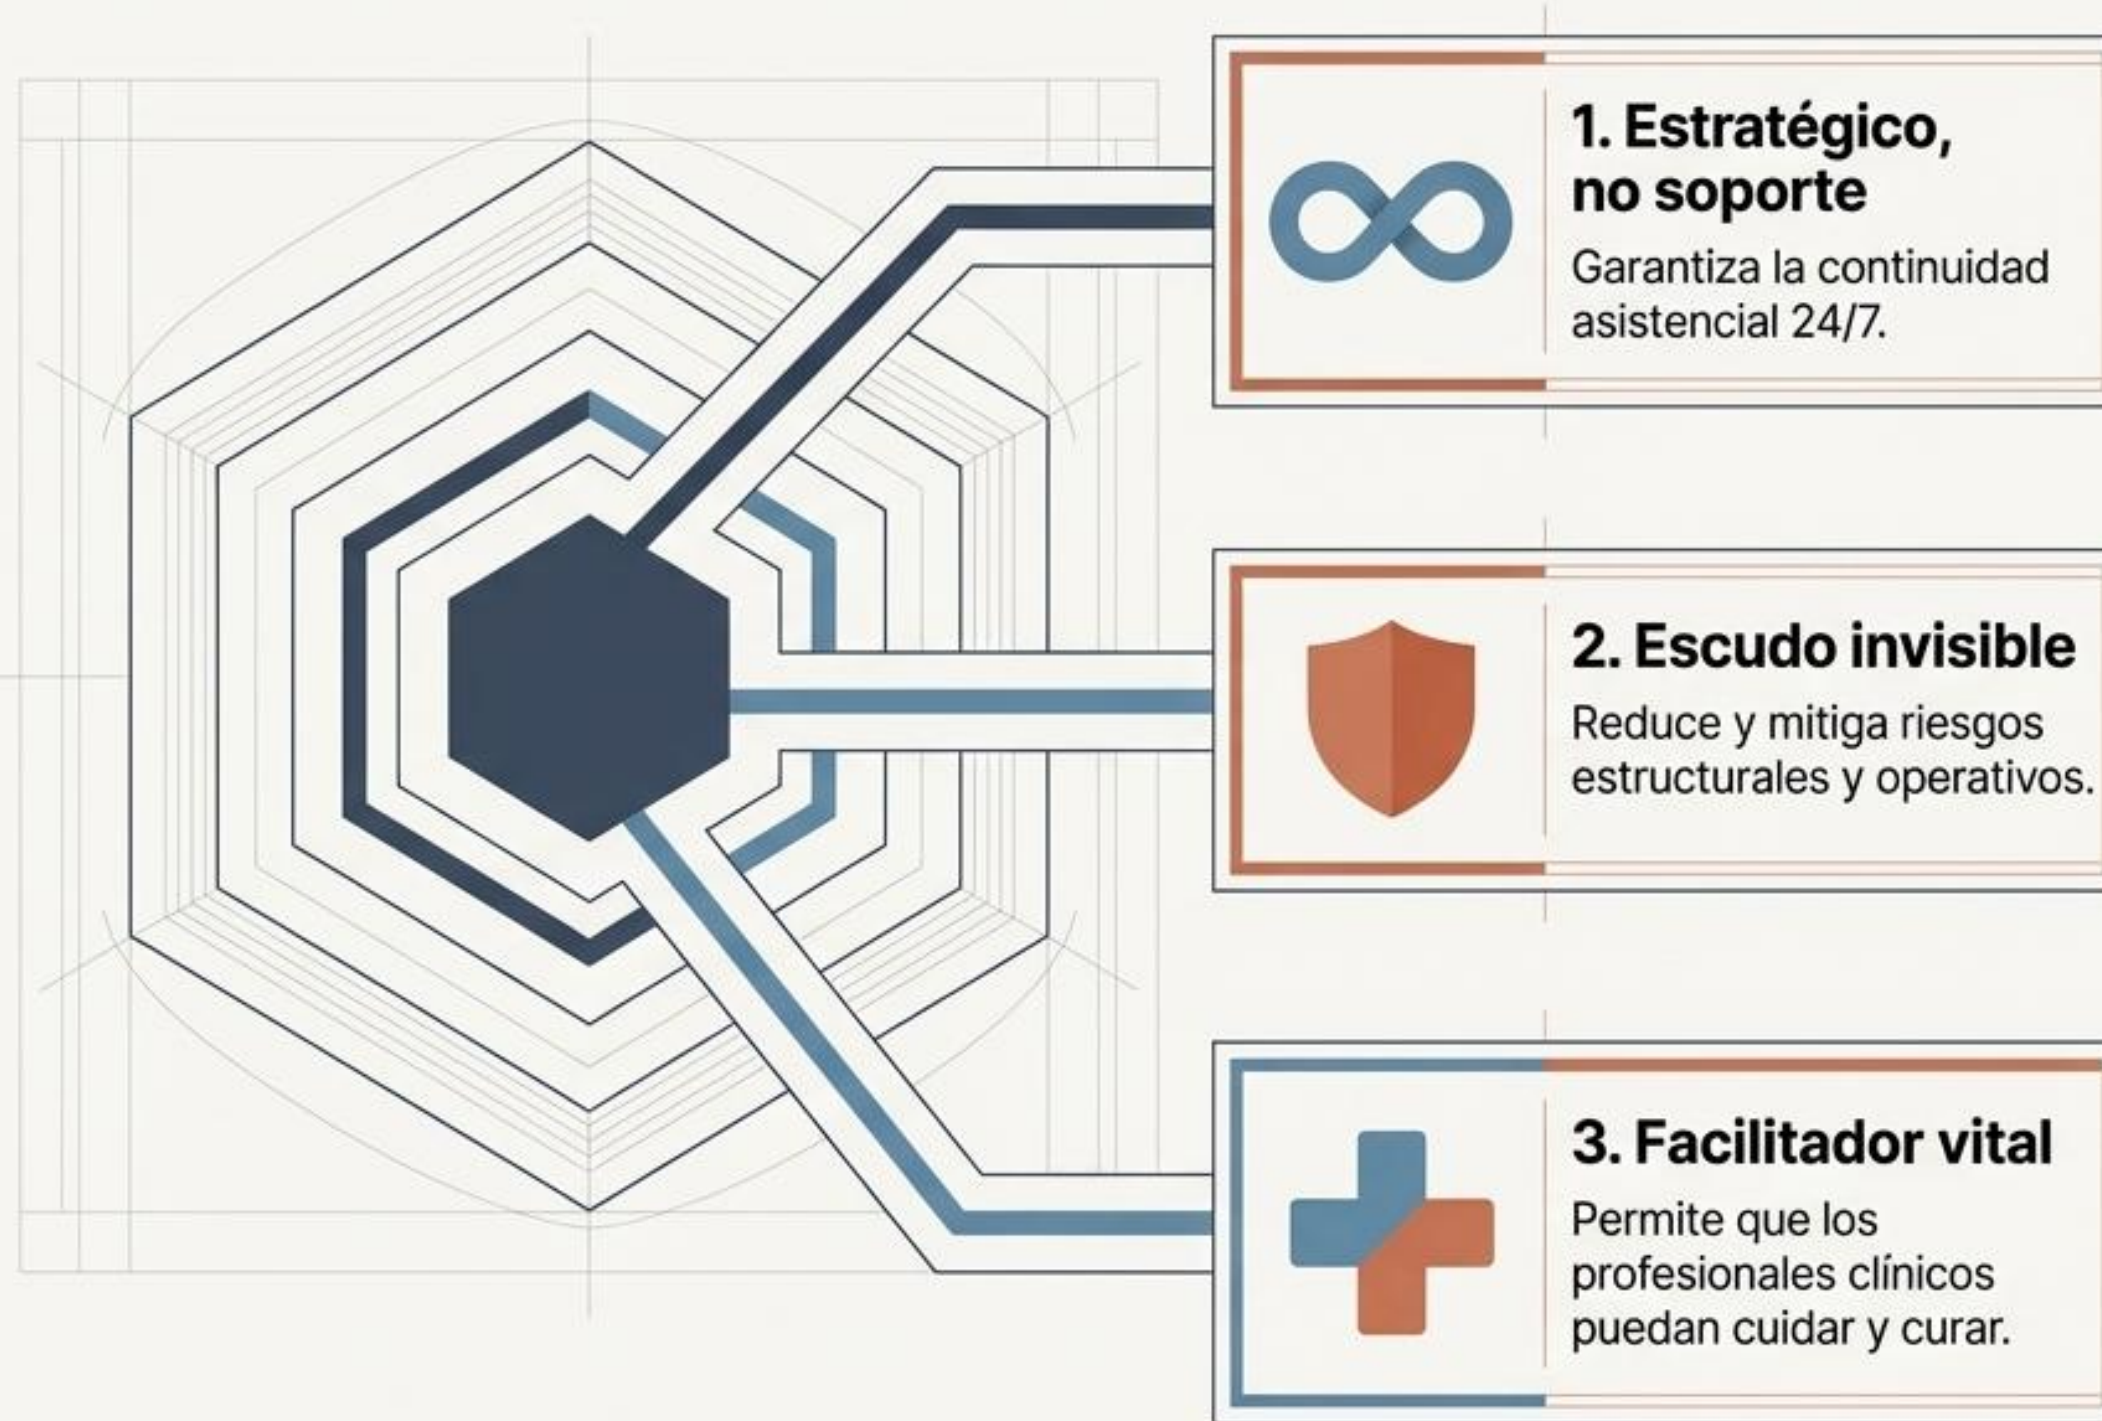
1. Estratégico, no soporte

Garantiza la continuidad asistencial 24/7.

2. Escudo invisible

Reduce y mitiga riesgos estructurales y operativos.

3. Facilitador vital

Permite que los profesionales clínicos puedan cuidar y curar.